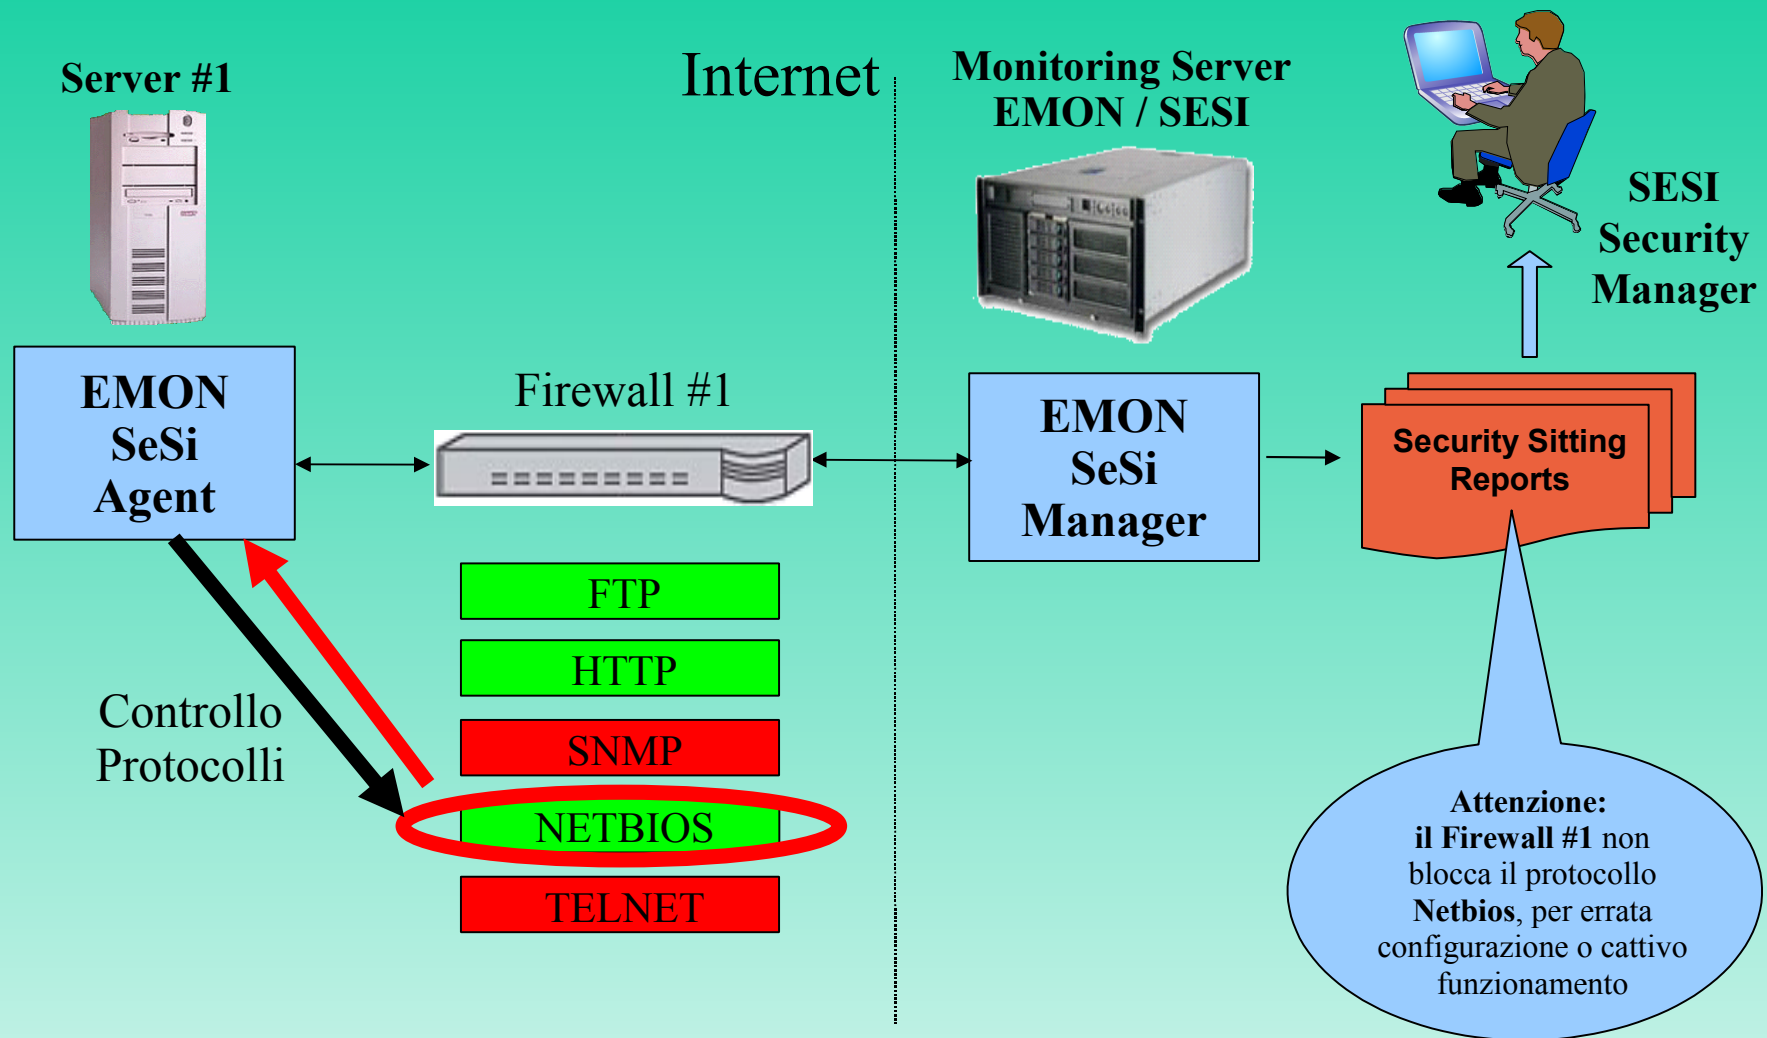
Server #1

Internet

Monitoring Server EMON / SESI

SESI Security Manager

EMON SeSi Agent

Firewall #1

EMON SeSi Manager

Security Sitting Reports

FTP

HTTP

SNMP

NETBIOS

TELNET

Controllo Protocolli

Attenzione:
il Firewall #1 non blocca il protocollo Netbios, per errata configurazione o cattivo funzionamento